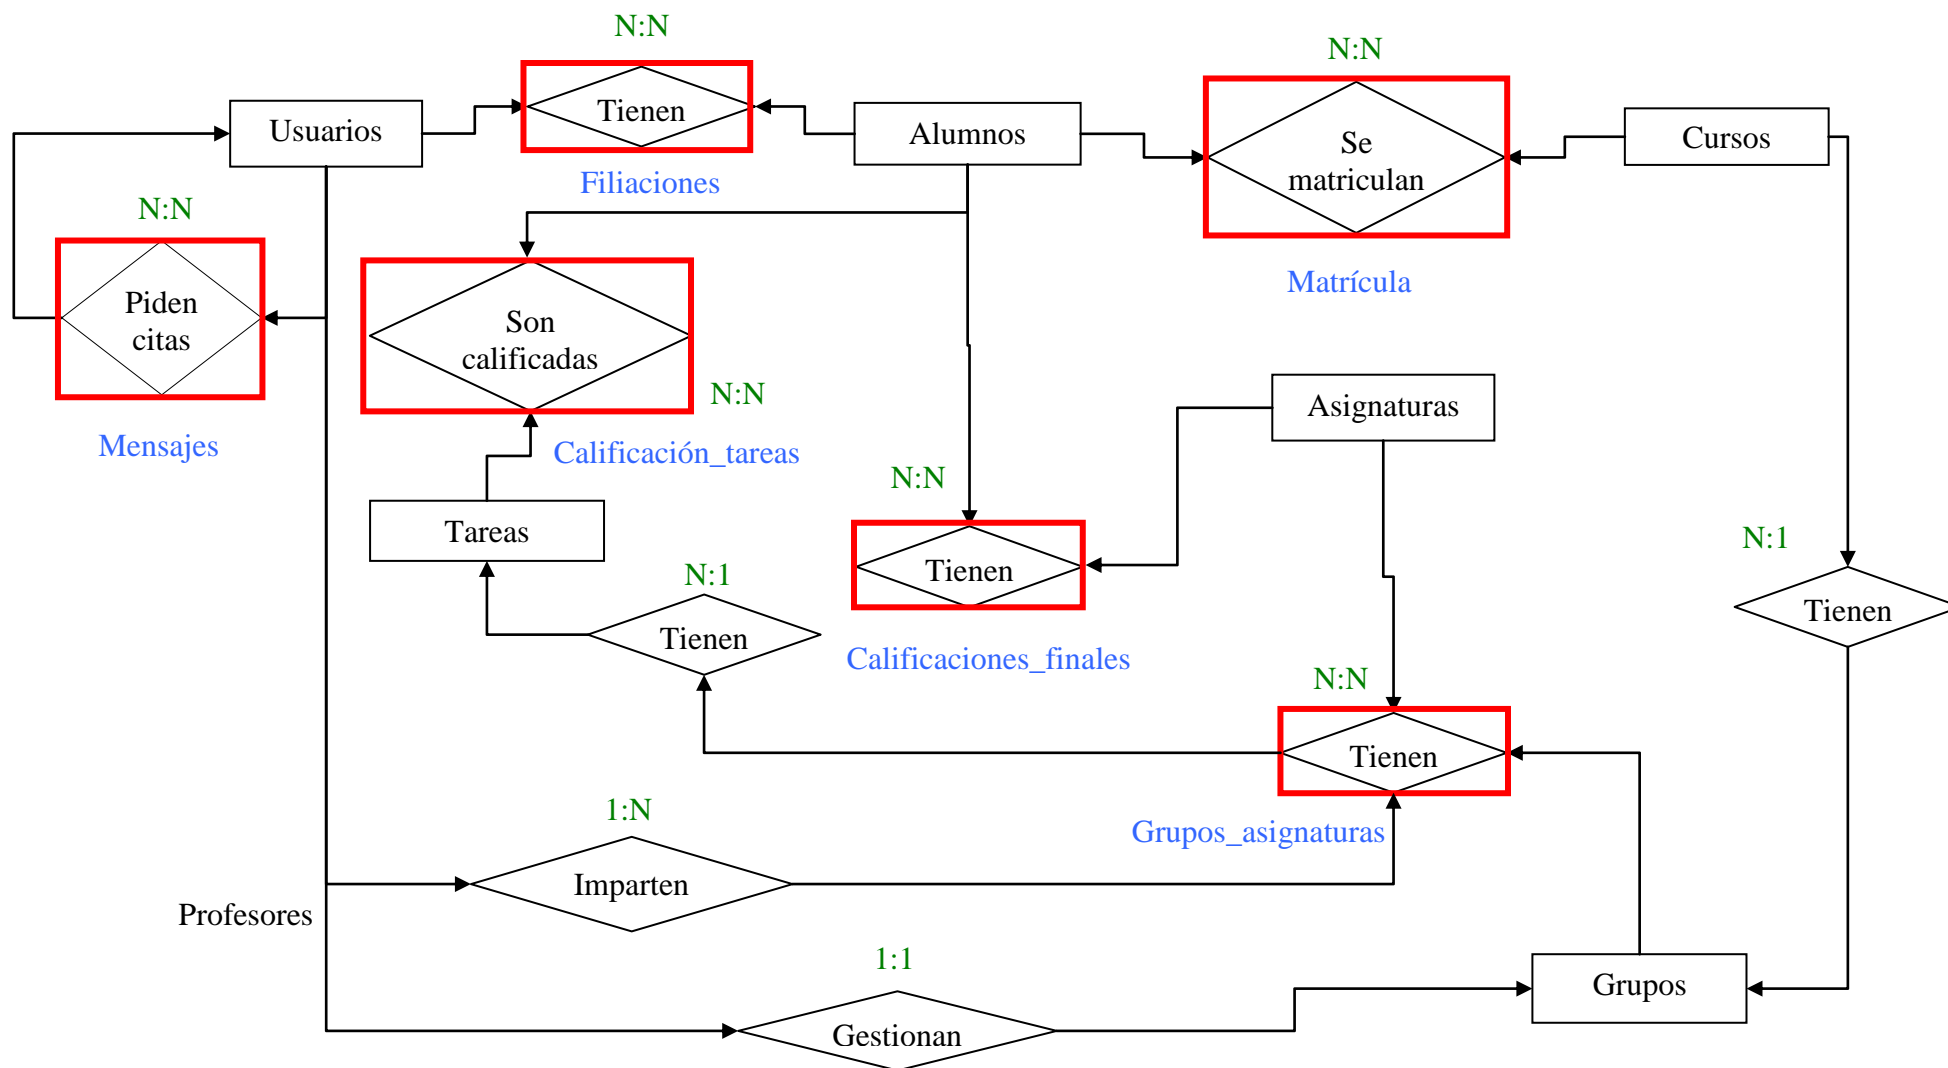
N:N

Tienen

Usuarios

Alumnos

Filiaciones

N:N

Se matriculan

Cursos

Matrícula

N:N

Piden citas

Mensajes

Son calificadas

N:N

Calificación_tareas

Tareas

Asignaturas

N:N

Tienen

N:1

Tienen

Calificaciones_finales

N:1

Tienen

N:N

Tienen

Grupos_asignaturas

1:N

Imparten

Profesores

1:1

Gestionan

Grupos